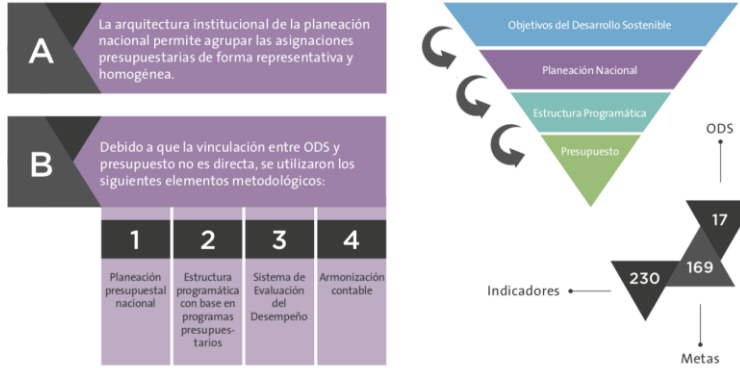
A

La arquitectura institucional de la planeación nacional permite agrupar las asignaciones presupuestarias de forma representativa y homogénea.

B

Debido a que la vinculación entre ODS y presupuesto no es directa, se utilizaron los siguientes elementos metodológicos:

| 1 | 2 | 3 | 4 |
|---|---|---|---|
| Planeación presupuestal nacional | Estructura programática con base en programas presupuestarios | Sistema de Evaluación del Desempeño | Armonización contable |

Objetivos del Desarrollo Sostenible

Planeación Nacional

Estructura Programática

Presupuesto

ODS

17

169

230

Indicadores

Metas